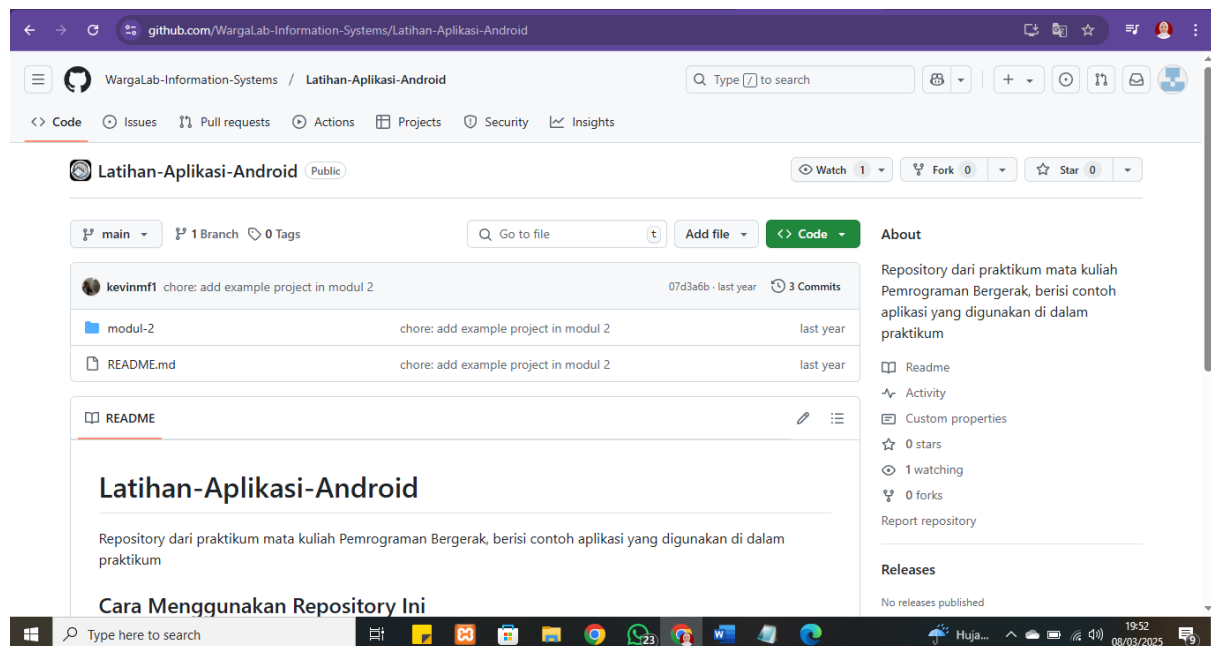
github.com/WargaLab-Information-Systems/Latihan-Aplikasi-Android

WargaLab-Information-Systems / Latihan-Aplikasi-Android

Type / to search

Code Issues Pull requests Actions Projects Security Insights

Latihan-Aplikasi-Android Public

Watch 1 Fork 0 Star 0

main 1 Branch 0 Tags

Go to file t

Add file

Code

kevinmf1 chore: add example project in modul 2 07d3a6b · last year 3 Commits

| | | |
|---|---|---|
| modul-2 | chore: add example project in modul 2 | last year |
| README.md | chore: add example project in modul 2 | last year |

README

# Latihan-Aplikasi-Android

Repository dari praktikum mata kuliah Pemrograman Bergerak, berisi contoh aplikasi yang digunakan di dalam praktikum

## Cara Menggunakan Repository Ini

About

Repository dari praktikum mata kuliah Pemrograman Bergerak, berisi contoh aplikasi yang digunakan di dalam praktikum

Readme
Activity
Custom properties
0 stars
1 watching
0 forks
Report repository

Releases

No releases published

Type here to search

23

Huja...

19:52
08/03/2025

9